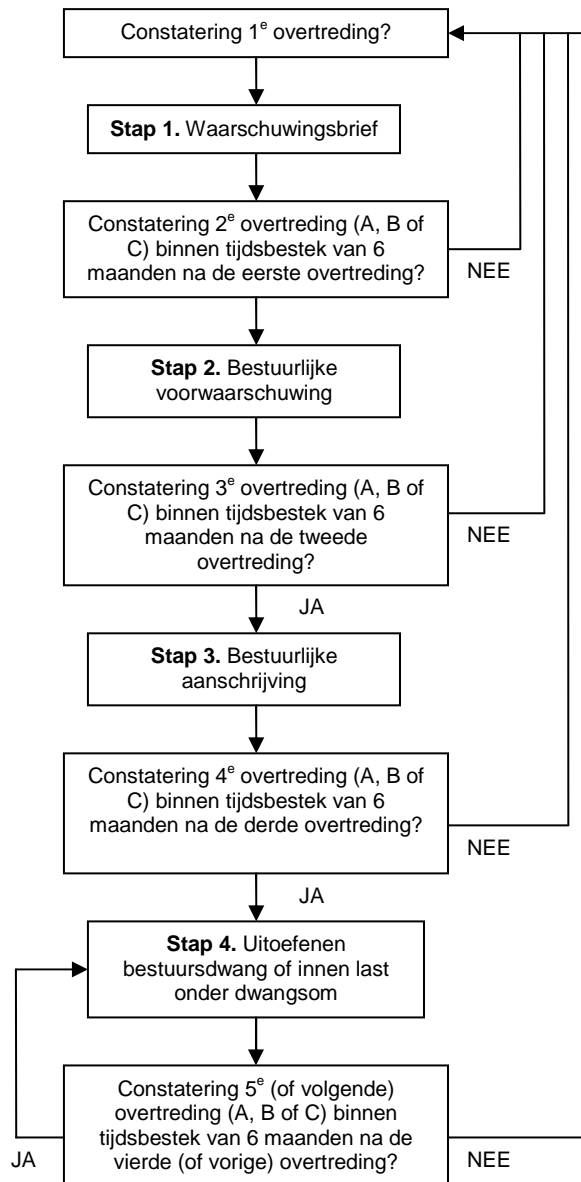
Constatering 1$^{e}$ overtreding?

**Stap 1.** Waarschuwingsbrief

Constatering 2$^{e}$ overtreding (A, B of C) binnen tijdsbestek van 6 maanden na de eerste overtreding?

NEE

**Stap 2.** Bestuurlijke voorwaarschuwing

Constatering 3$^{e}$ overtreding (A, B of C) binnen tijdsbestek van 6 maanden na de tweede overtreding?

NEE

JA

**Stap 3.** Bestuurlijke aanschrijving

Constatering 4$^{e}$ overtreding (A, B of C) binnen tijdsbestek van 6 maanden na de derde overtreding?

NEE

JA

**Stap 4.** Uitoefenen bestuursdwang of innen last onder dwangsom

Constatering 5$^{e}$ (of volgende) overtreding (A, B of C) binnen tijdsbestek van 6 maanden na de vierde (of vorige) overtreding?

JA

NEE